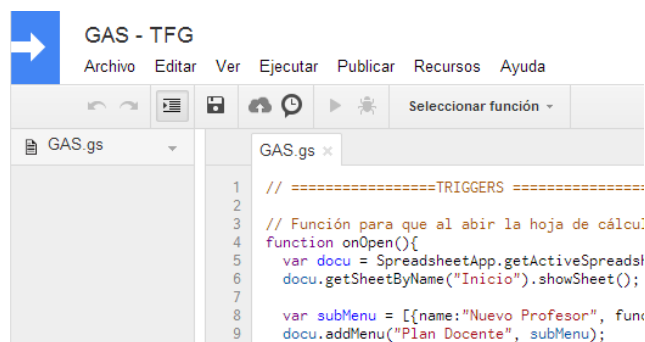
GAS - TFG

Archivo Editar Ver Ejecutar Publicar Recursos Ayuda

Seleccionar función

GAS.gs

GAS.gs ×

1 // =================TRIGGERS ==================
2
3 // Función para que al abir la hoja de cálcul
4 function onOpen(){
5 var docu = SpreadsheetApp.getActiveSpreadsh
6 docu.getSheetByName("Inicio").showSheet();
7
8 var subMenu = [{name:"Nuevo Profesor", fun
9 docu.addMenu("Plan Docente", subMenu);